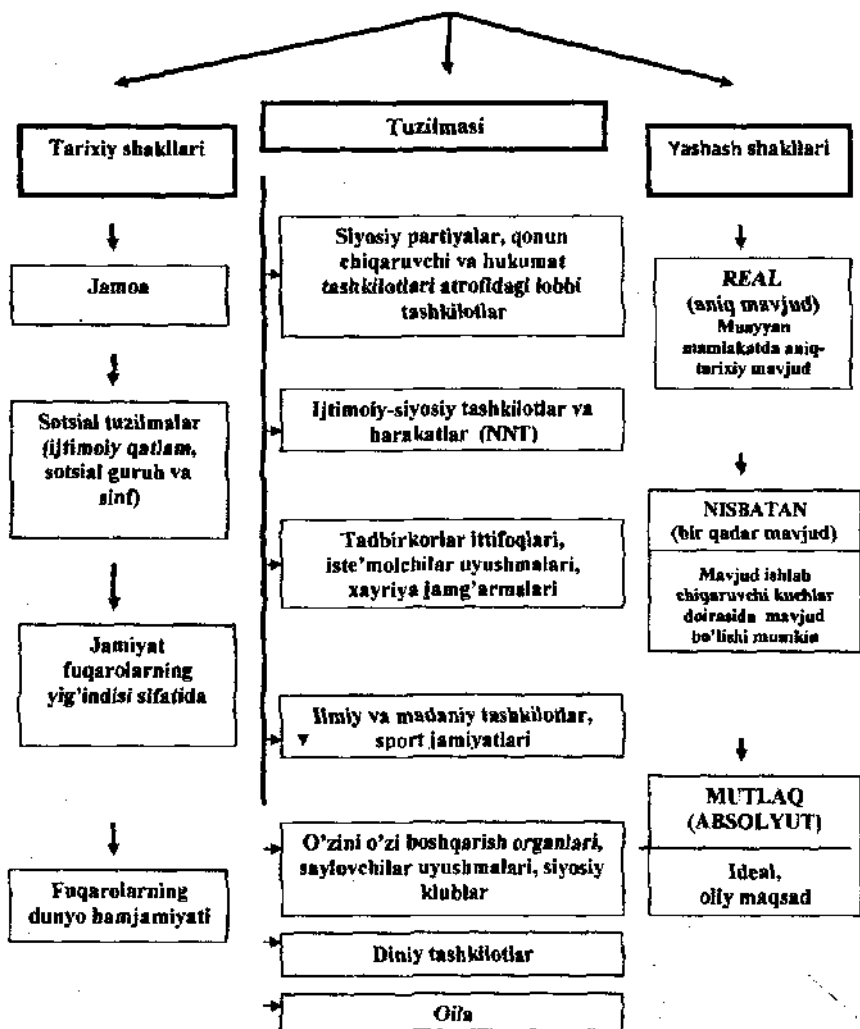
Tarixiy shakllari

Tuzilmasi

Yashash shakllari

Jamoa

Sotsial tuzilmalar (ijtimoiy qatlam, sotsial guruh va sinf)

Jamiyat fuqarolarning yig'indisi sifatida

Fuqarolarning dunyo hamjamiyati

Siyosiy partiyalar, qonun chiqaruvchi va hukumat tashkilotlari atrofidagi lobbi tashkilotlar

Ijtimoiy-siyosiy tashkilotlar va harakatlar (NNT)

Tadbirkorlar ittifoqlari, iste'molchilar uyushmalari, xayriya jamg'armalari

Ilmiy va madaniy tashkilotlar, sport jamiyatlari

O'zini o'zi boshqarish organlari, saylovchilar uyushmalari, siyosiy klublar

Diniy tashkilotlar

Oila

REAL (aniq mavjud) Muayyan mamlakatda aniq-tarixiy mavjud

NISBATAN (bir qadar mavjud)

Mavjud ishlab chiqaruvchi kuchlar doirasida mavjud bo'lishi mumkin

MUTLAQ (ABSOLYUT)

Ideal, oliy maqsad